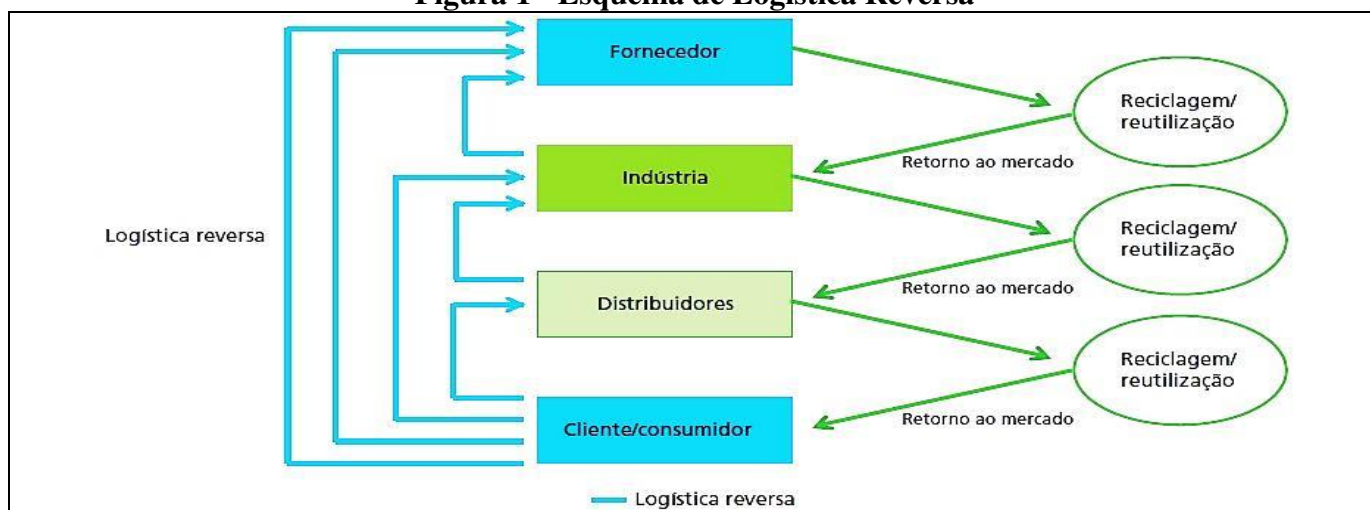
Figura 1 - Esquema de Logística Reversa

Logística reversa

Fornecedor

Reciclagem/ reutilização

Retorno ao mercado

Indústria

Reciclagem/ reutilização

Retorno ao mercado

Distribuidores

Reciclagem/ reutilização

Retorno ao mercado

Cliente/consumidor

Logística reversa